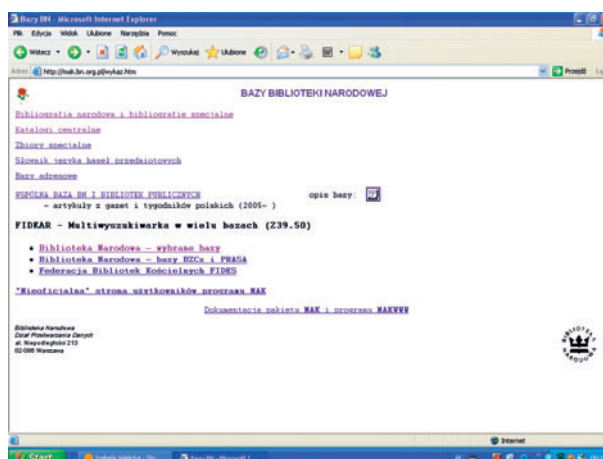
Bazy BN - Microsoft Internet Explorer

Plik Edycja Widok Ulubione Narzędzia Pomoc

Wstecz Wyszukaj Ulubione

Adres http://mak.bn.org.pl/wykaz.htm

Przejdź

BAZY BIBLIOTEKI NARODOWEJ

Bibliografia narodowa i bibliografie specjalne

Katalogi centralne

Zbiory specjalne

Słownik języka haseł przedmiotowych

Bazy adresowe

WSPÓLNA BAZA BN I BIBLIOTEK PUBLICZNYCH – artykuły z gazet i tygodników polskich (2005– )

opis bazy:

FIDKAR - Multiwyszukiwarka w wielu bazach (Z39.50)

• Biblioteka Narodowa – wybrane bazy
• Biblioteka Narodowa – bazy BZCz i PRASA
• Federacja Bibliotek Kościelnych FIDES

"Nieoficjalna" strona użytkowników programu MAK

Dokumentacja pakietu MAK i programu MAKWWW

Biblioteka Narodowa
Dział Przetwarzania Danych
al. Niepodległości 213
02-086 Warszawa

BIBLIOTEKA NARODOWA

Internet

Start